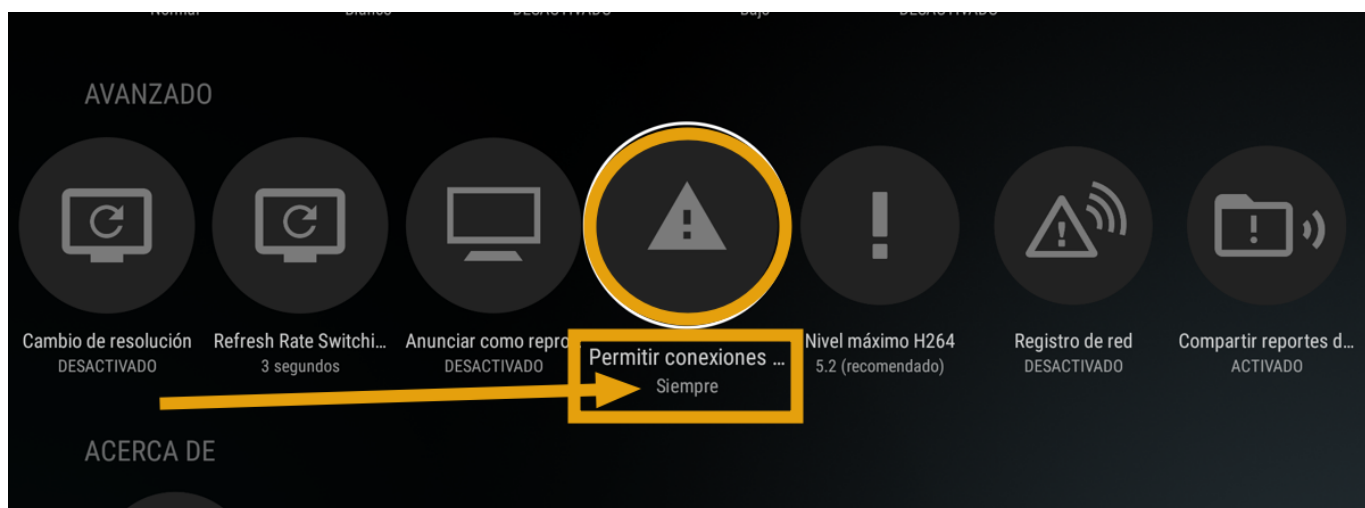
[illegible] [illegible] DESACTIVADO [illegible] DESACTIVADO

AVANZADO

Cambio de resolución
DESACTIVADO

Refresh Rate Switchi...
3 segundos

Anunciar como repro
DESACTIVADO

Permitir conexiones ...
Siempre

Nivel máximo H264
5.2 (recomendado)

Registro de red
DESACTIVADO

Compartir reportes d...
ACTIVADO

ACERCA DE